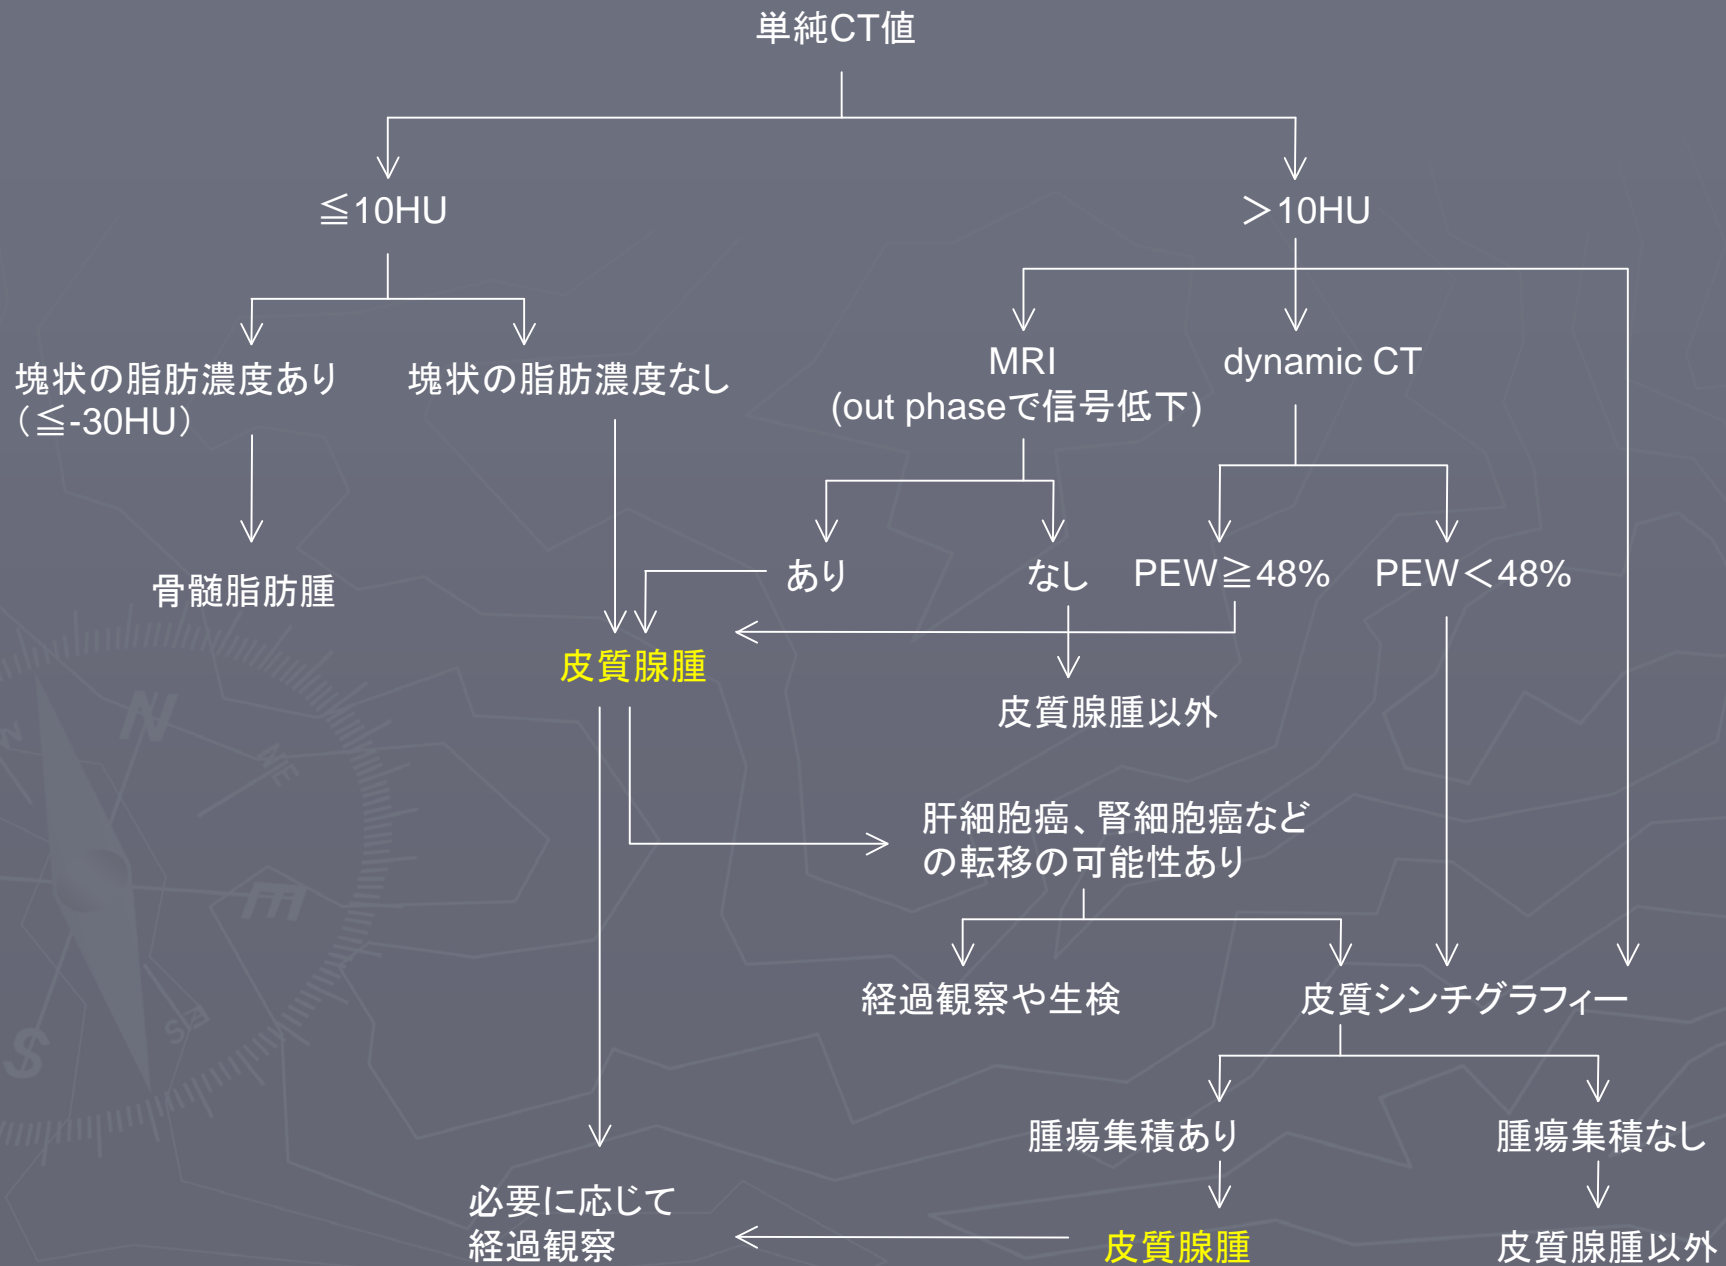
単純CT値

≦10HU

＞10HU

塊状の脂肪濃度あり（≦-30HU）

塊状の脂肪濃度なし

MRI
(out phaseで信号低下)

dynamic CT

骨髄脂肪腫

あり

なし

PEW≧48%

PEW＜48%

皮質腺腫

皮質腺腫以外

肝細胞癌、腎細胞癌などの転移の可能性あり

経過観察や生検

皮質シンチグラフィー

腫瘍集積あり

腫瘍集積なし

必要に応じて経過観察

皮質腺腫

皮質腺腫以外